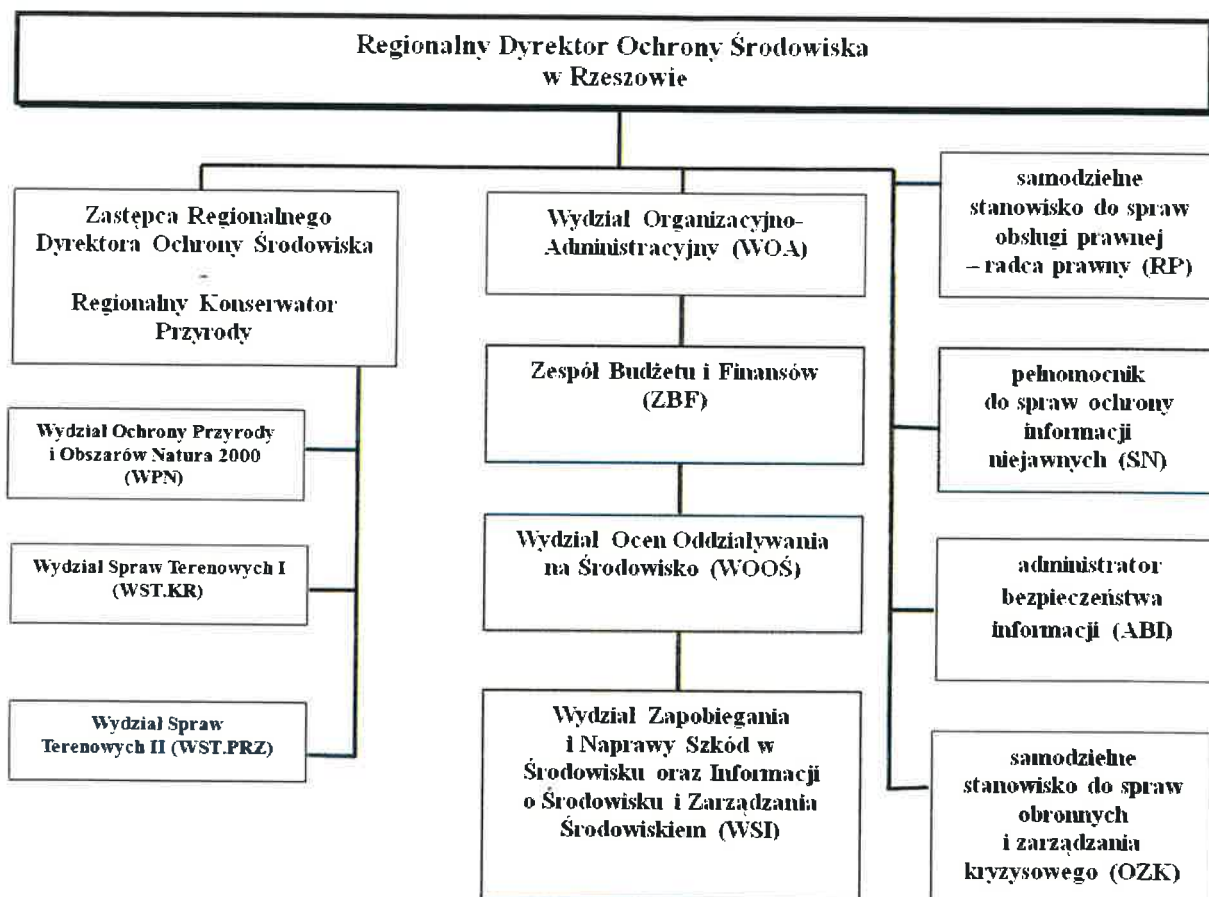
Regionalny Dyrektor Ochrony Środowiska
w Rzeszowie

Zastępca Regionalnego Dyrektora Ochrony Środowiska
-
Regionalny Konserwator Przyrody

Wydział Ochrony Przyrody i Obszarów Natura 2000 (WPN)

Wydział Spraw Terenowych I (WST.KR)

Wydział Spraw Terenowych II (WST.PRZ)

Wydział Organizacyjno-Administracyjny (WOA)

Zespół Budżetu i Finansów (ZBF)

Wydział Ocen Oddziaływania na Środowisko (WOOŚ)

Wydział Zapobiegania i Naprawy Szkód w Środowisku oraz Informacji o Środowisku i Zarządzania Środowiskiem (WSI)

samodzielne stanowisko do spraw obsługi prawnej – radca prawny (RP)

pełnomocnik do spraw ochrony informacji niejawnych (SN)

administrator bezpieczeństwa informacji (ABI)

samodzielne stanowisko do spraw obronnych i zarządzania kryzysowego (OZK)